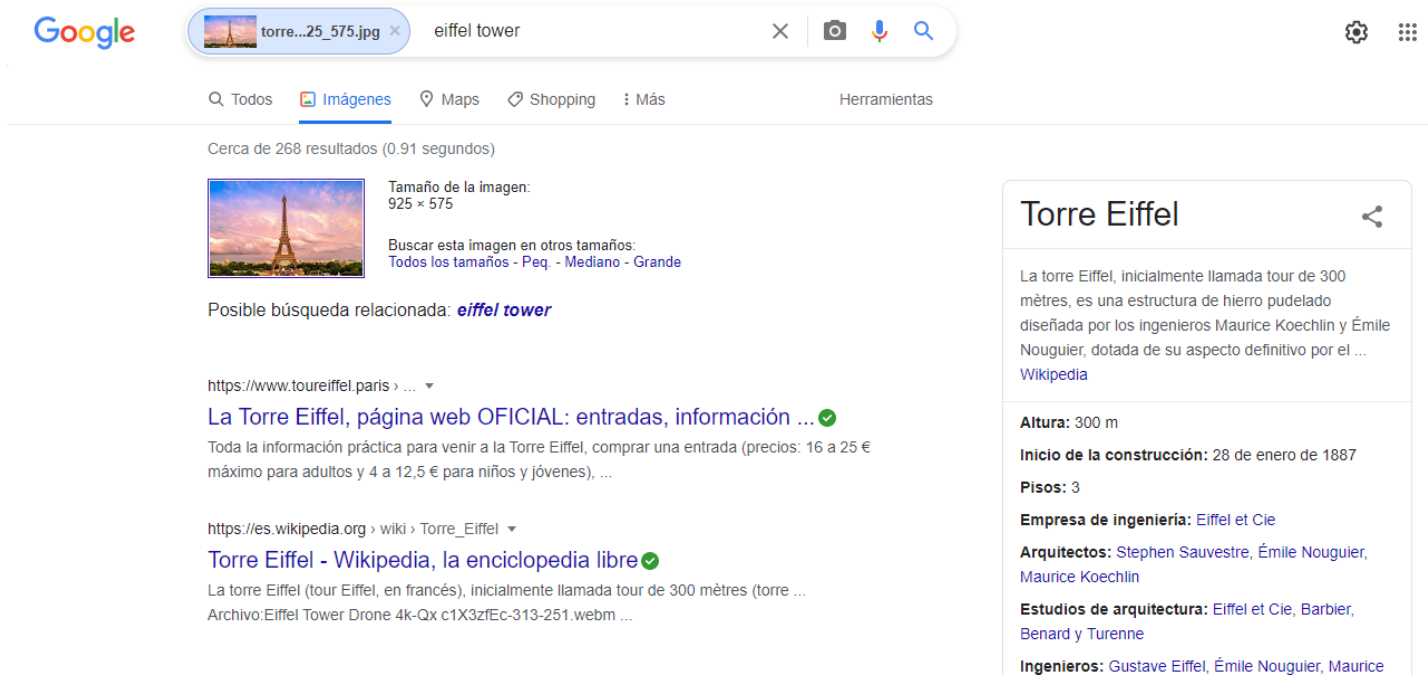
Google

torre...25_575.jpg × eiffel tower

Todos Imágenes Maps Shopping Más Herramientas

Cerca de 268 resultados (0.91 segundos)

Tamaño de la imagen:
925 × 575

Buscar esta imagen en otros tamaños:
Todos los tamaños - Peq. - Mediano - Grande

Posible búsqueda relacionada: eiffel tower

https://www.toureiffel.paris › ...
La Torre Eiffel, página web OFICIAL: entradas, información ...
Toda la información práctica para venir a la Torre Eiffel, comprar una entrada (precios: 16 a 25 € máximo para adultos y 4 a 12,5 € para niños y jóvenes), ...

https://es.wikipedia.org › wiki › Torre_Eiffel
Torre Eiffel - Wikipedia, la enciclopedia libre
La torre Eiffel (tour Eiffel, en francés), inicialmente llamada tour de 300 mètres (torre ...
Archivo:Eiffel Tower Drone 4k-Qx c1X3zfEc-313-251.webm ...

Torre Eiffel

La torre Eiffel, inicialmente llamada tour de 300 mètres, es una estructura de hierro pudelado diseñada por los ingenieros Maurice Koechlin y Émile Nouguier, dotada de su aspecto definitivo por el ...
Wikipedia

Altura: 300 m

Inicio de la construcción: 28 de enero de 1887

Pisos: 3

Empresa de ingeniería: Eiffel et Cie

Arquitectos: Stephen Sauvestre, Émile Nouguier, Maurice Koechlin

Estudios de arquitectura: Eiffel et Cie, Barbier, Benard y Turenne

Ingenieros: Gustave Eiffel, Émile Nouguier, Maurice